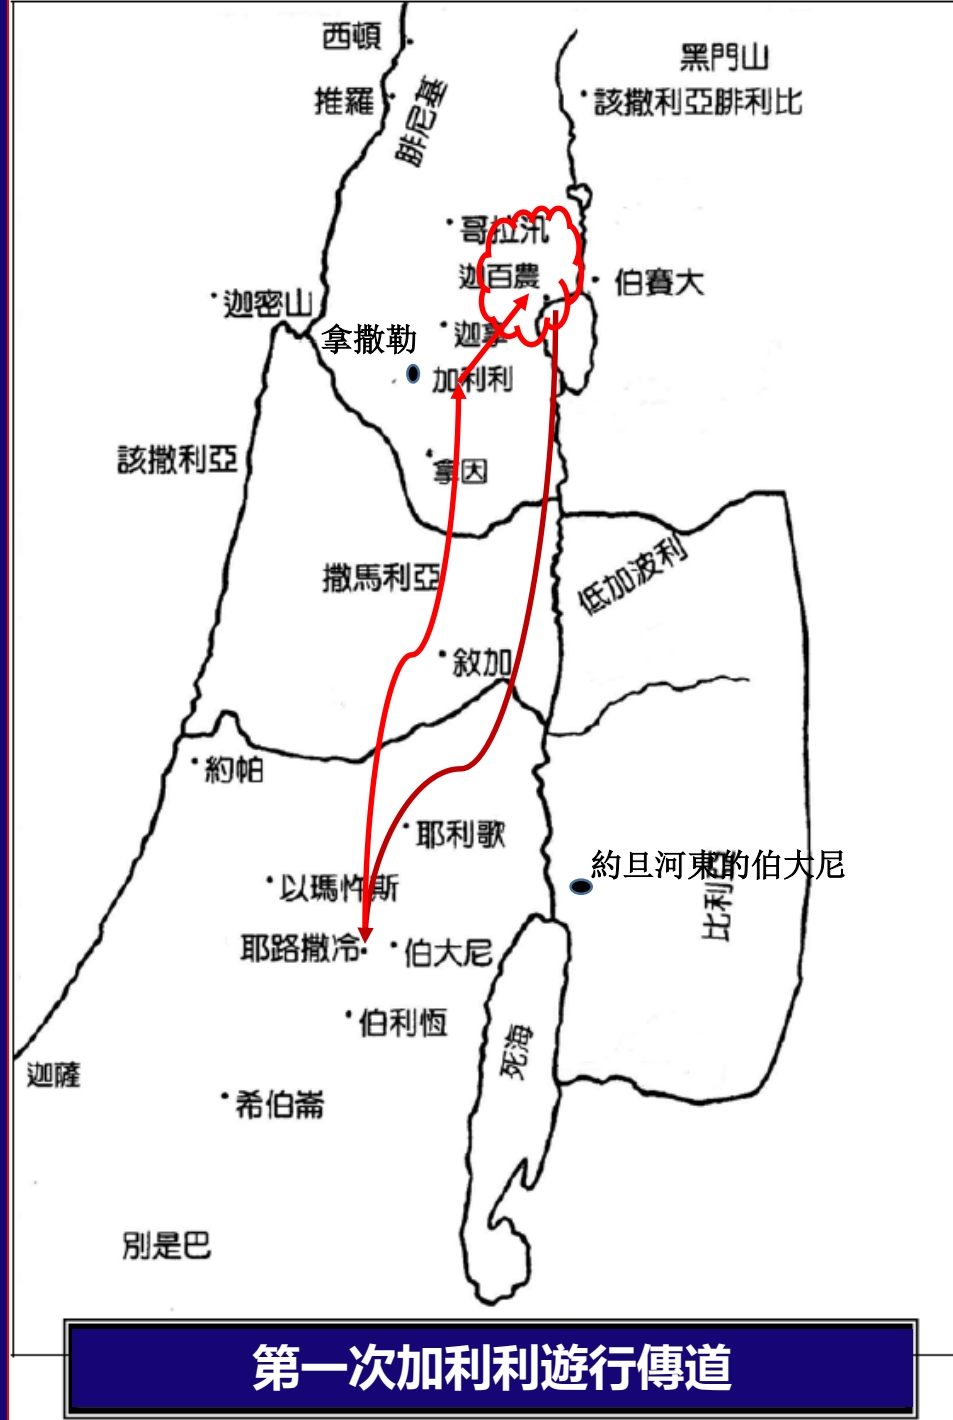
西頓

推羅

腓尼基

黑門山

該撒利亞腓利比

哥拉汛

迦百農

伯賽大

迦密山

拿撒勒

迦拿

加利利

該撒利亞

拿因

撒馬利亞

低加波利

敘加

約帕

耶利歌

約旦河東的伯大尼

以馬忤斯

比利亞

耶路撒冷

伯大尼

伯利恆

死海

迦薩

希伯崙

別是巴

第一次加利利遊行傳道